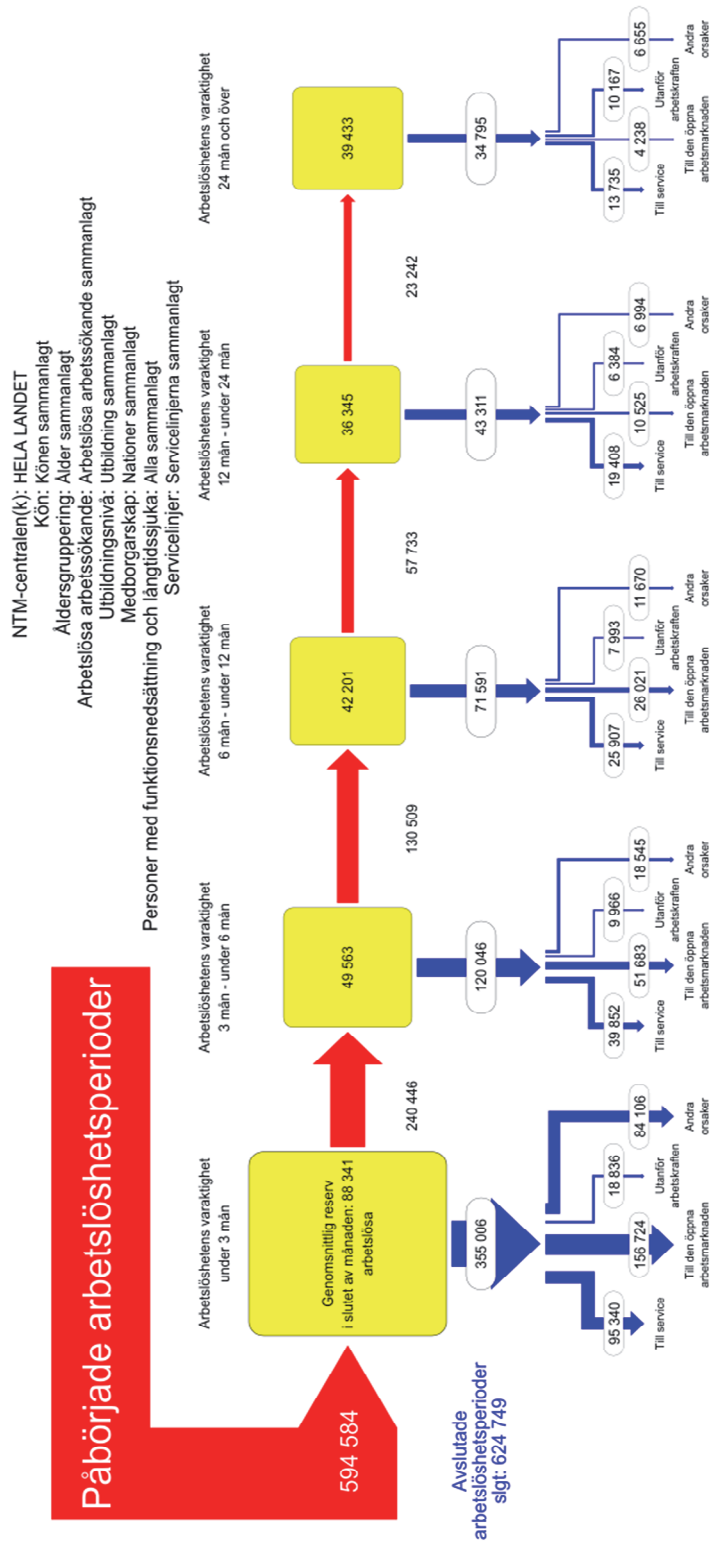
NTM-centralen(k): HELA LANDET
Kön: Könen sammanlagt
Åldersgruppering: Ålder sammanlagt
Arbetslösa arbetssökande: Arbetslösa arbetssökande sammanlagt
Utbildningsnivå: Utbildning sammanlagt
Medborgarskap: Nationer sammanlagt
Personer med funktionsnedsättning och långtidssjuka: Alla sammanlagt
Servicelinjer: Servicelinjerna sammanlagt

Påbörjade arbetslöshetsperioder

594 584

Arbetslöshetens varaktighet under 3 mån

Genomsnittlig reserv i slutet av månaden: 88 341 arbetslösa

355 006

95 340 Till service
156 724 Till den öppna arbetsmarknaden
18 836 Utanför arbetskraften
84 106 Andra orsaker

240 446

Arbetslöshetens varaktighet 3 mån - under 6 mån

49 563

120 046

39 852 Till service
51 683 Till den öppna arbetsmarknaden
9 966 Utanför arbetskraften
18 545 Andra orsaker

130 509

Arbetslöshetens varaktighet 6 mån - under 12 mån

42 201

71 591

25 907 Till service
26 021 Till den öppna arbetsmarknaden
7 993 Utanför arbetskraften
11 670 Andra orsaker

57 733

Arbetslöshetens varaktighet 12 mån - under 24 mån

36 345

43 311

19 408 Till service
10 525 Till den öppna arbetsmarknaden
6 384 Utanför arbetskraften
6 994 Andra orsaker

23 242

Arbetslöshetens varaktighet 24 mån och över

39 433

34 795

13 735 Till service
4 238 Till den öppna arbetsmarknaden
10 167 Utanför arbetskraften
6 655 Andra orsaker

Avslutade arbetslöshetsperioder slgt: 624 749